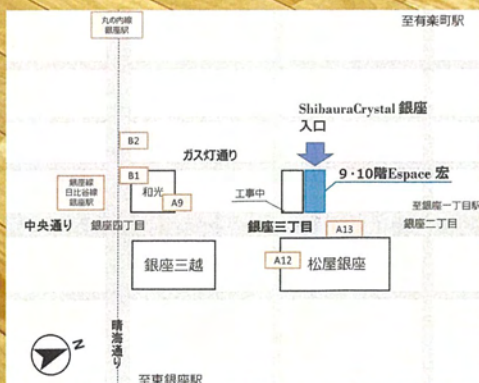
丸の内線
銀座駅

至有楽町駅

ShibauraCrystal 銀座
入口

B2

ガス灯通り

B1

銀座線
日比谷線
銀座駅

和光

A9

工事中

9・10階Espace 宏

至銀座一丁目

中央通り

銀座四丁目

銀座三丁目

A13

銀座二丁目

銀座三越

A12

松屋銀座

晴海通り

N

至東銀座駅